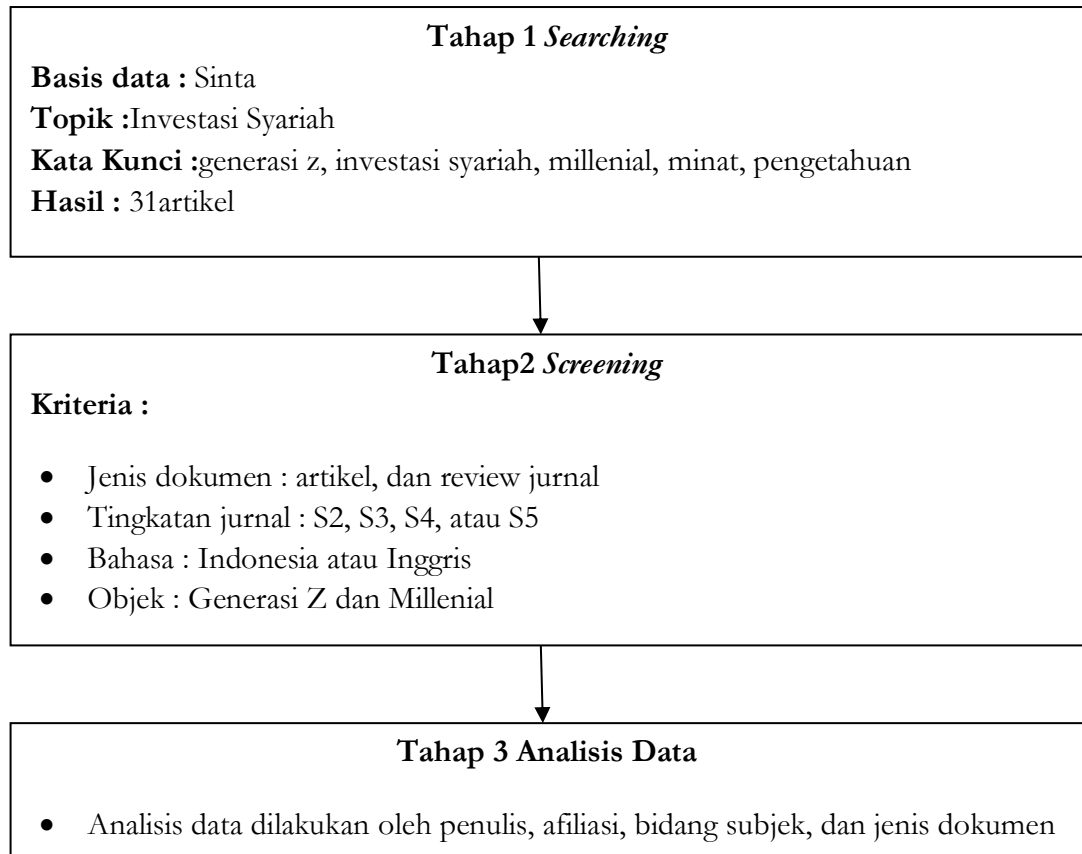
Tahap 1 *Searching*

**Basis data :** Sinta
**Topik :**Investasi Syariah
**Kata Kunci :**generasi z, investasi syariah, millenial, minat, pengetahuan
**Hasil :** 31artikel

Tahap2 *Screening*

**Kriteria :**

- Jenis dokumen : artikel, dan review jurnal
- Tingkatan jurnal : S2, S3, S4, atau S5
- Bahasa : Indonesia atau Inggris
- Objek : Generasi Z dan Millenial

Tahap 3 Analisis Data

- Analisis data dilakukan oleh penulis, afiliasi, bidang subjek, dan jenis dokumen